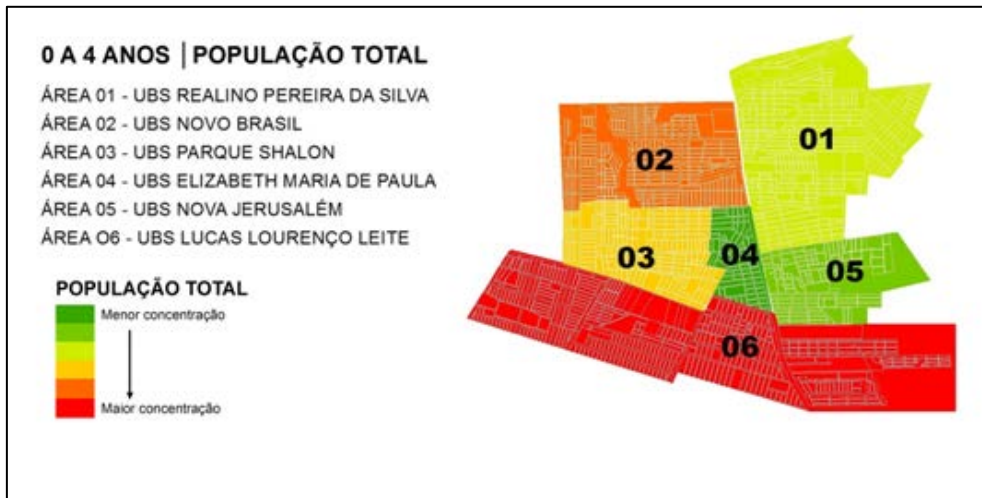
0 A 4 ANOS | POPULAÇÃO TOTAL

ÁREA 01 - UBS REALINO PEREIRA DA SILVA
ÁREA 02 - UBS NOVO BRASIL
ÁREA 03 - UBS PARQUE SHALON
ÁREA 04 - UBS ELIZABETH MARIA DE PAULA
ÁREA 05 - UBS NOVA JERUSALÉM
ÁREA O6 - UBS LUCAS LOURENÇO LEITE

POPULAÇÃO TOTAL
Menor concentração
Maior concentração

01
02
03
04
05
06